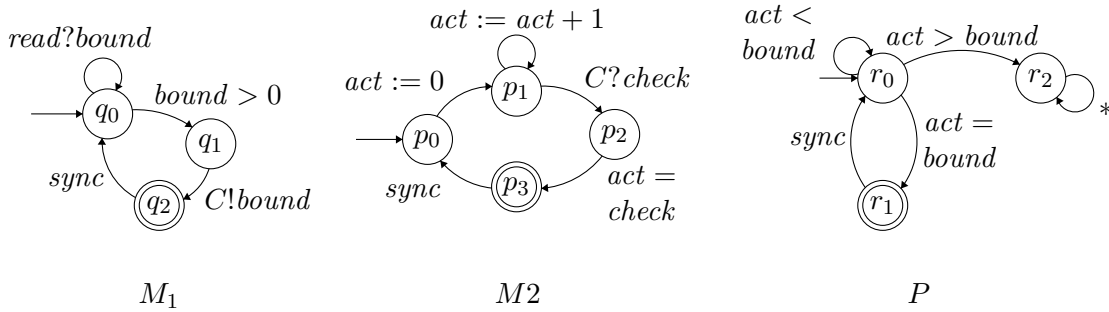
$read?bound$

$bound > 0$

$q_0$

$q_1$

$sync$

$q_2$

$C!bound$

$M_1$

$act := act + 1$

$act := 0$

$p_1$

$C?check$

$p_0$

$p_2$

$sync$

$p_3$

$act =$ $check$

$M2$

$act <$ $bound$

$act > bound$

$r_0$

$r_2$

$*$

$sync$

$act =$ $bound$

$r_1$

$P$